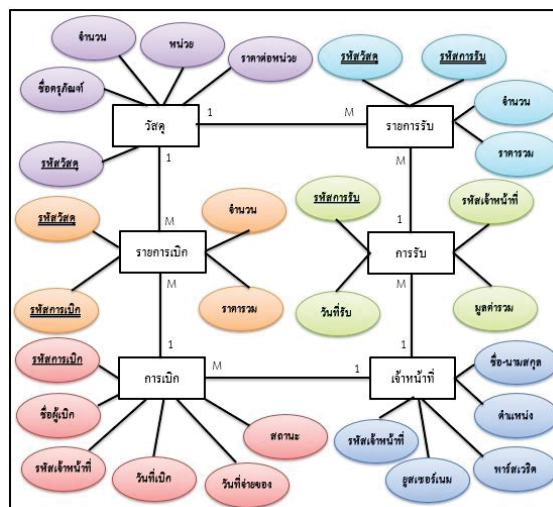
จำนวน
หน่วย
ราคาต่อหน่วย
ชื่อครุภัณฑ์
วัสดุ
รหัสวัสดุ
1
M
รหัสวัสดุ
รหัสการรับ
รายการรับ
จำนวน
ราคารวม
1
M
รหัสการรับ
รหัสเจ้าหน้าที่
รหัสวัสดุ
จำนวน
รายการเบิก
M
1
การรับ
วันที่รับ
มูลค่ารวม
รหัสการเบิก
ราคารวม
M
M
1
1
รหัสการเบิก
การเบิก
M
1
เจ้าหน้าที่
ชื่อ-นามสกุล
ชื่อผู้เบิก
ตำแหน่ง
สถานะ
รหัสเจ้าหน้าที่
รหัสเจ้าหน้าที่
วันที่เบิก
วันที่จ่ายของ
ยูสเซอร์เนม
พาร์สเวิด